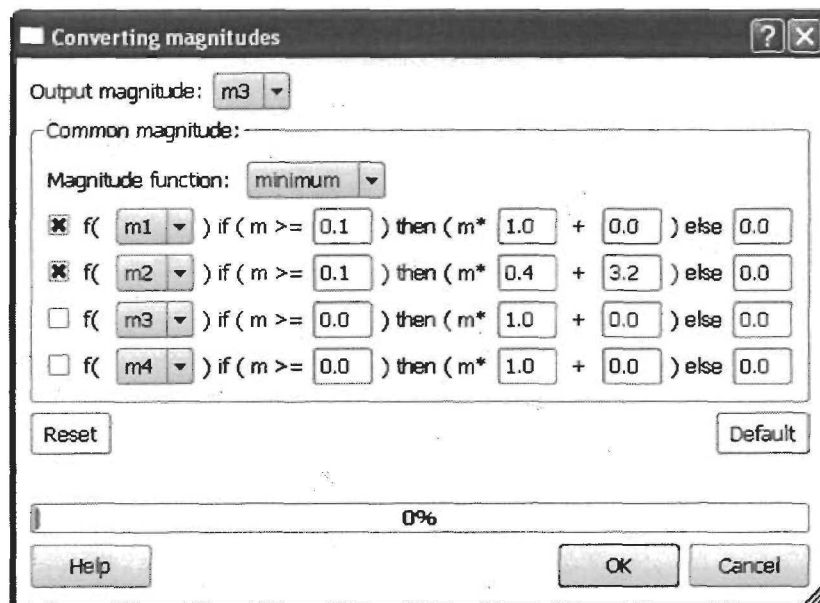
Converting magnitudes

?

Output magnitude: m3

Common magnitude:

Magnitude function: minimum

f( m1 ) if ( m >= 0.1 ) then ( m* 1.0 + 0.0 ) else 0.0

f( m2 ) if ( m >= 0.1 ) then ( m* 0.4 + 3.2 ) else 0.0

f( m3 ) if ( m >= 0.0 ) then ( m* 1.0 + 0.0 ) else 0.0

f( m4 ) if ( m >= 0.0 ) then ( m* 1.0 + 0.0 ) else 0.0

Reset

Default

0%

Help

OK

Cancel